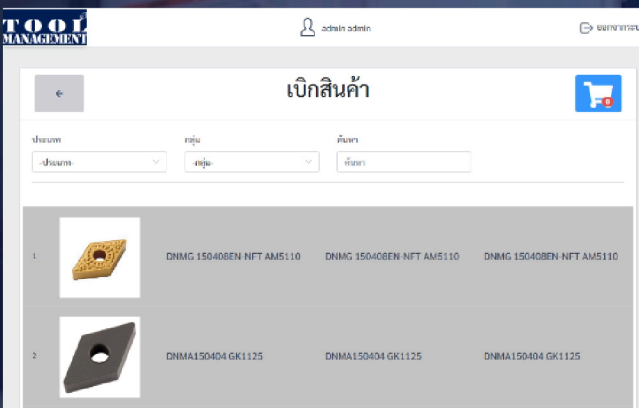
TOOL MANAGEMENT

admin admin

ออกจากระบบ

เบิกสินค้า

0

ประเภท

-ประเภท-

กลุ่ม

-กลุ่ม-

ค้นหา

ค้นหา

1 DNMG 150408EN-NFT AM5110 DNMG 150408EN-NFT AM5110 DNMG 150408EN-NFT AM5110

2 DNMA150404 GK1125 DNMA150404 GK1125 DNMA150404 GK1125